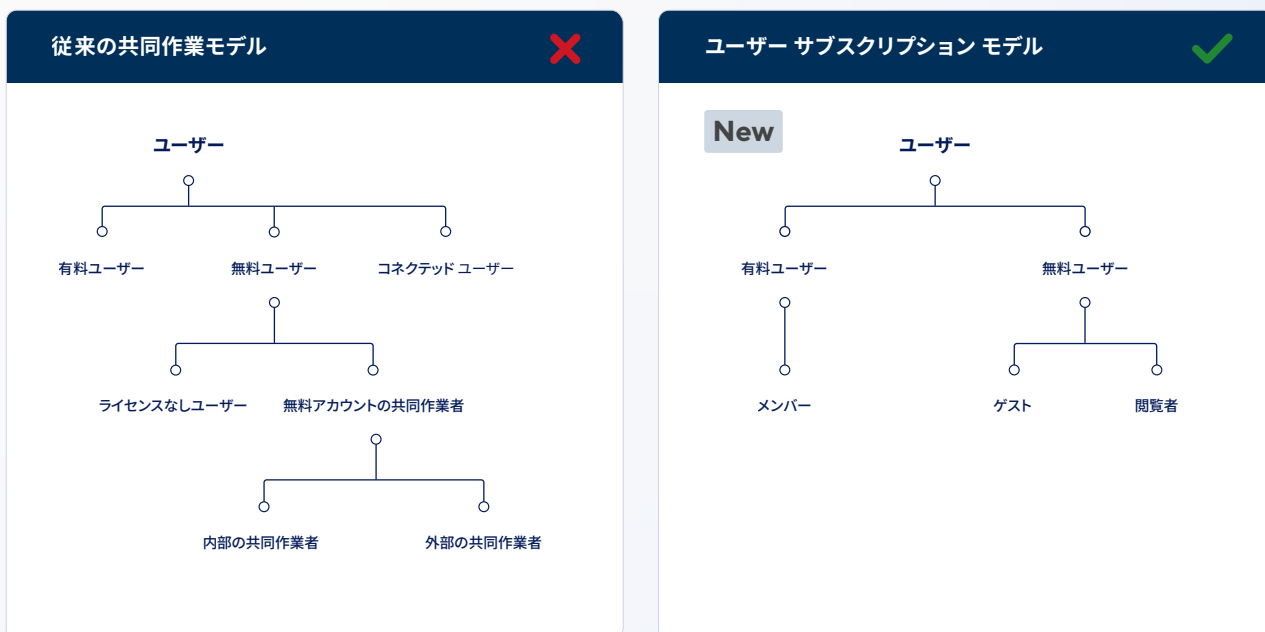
従来の共同作業モデル

ユーザー

有料ユーザー

無料ユーザー

コネクテッド ユーザー

ライセンスなしユーザー

無料アカウントの共同作業者

内部の共同作業者

外部の共同作業者

ユーザー サブスクリプション モデル

New

ユーザー

有料ユーザー

無料ユーザー

メンバー

ゲスト

閲覧者